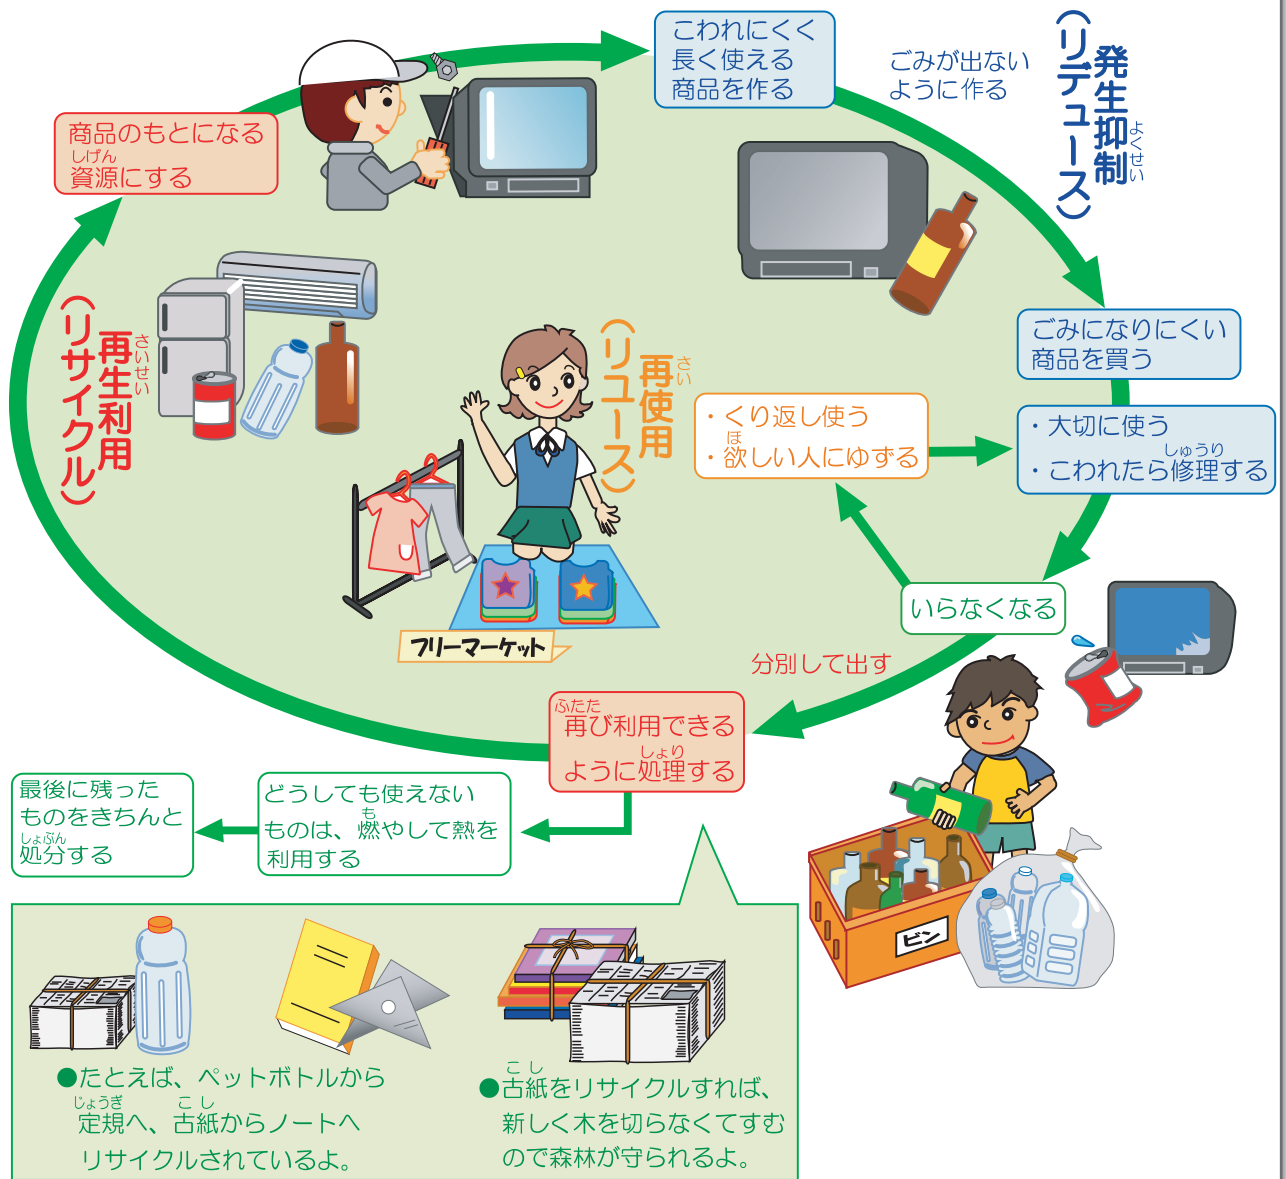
こわれにくく
長く使える
商品を作る

ごみが出ない
ように作る

発生抑制(よくせい)
（リデュース）

商品のもとになる
資源(しげん)にする

再生(さいせい)利用
（リサイクル）

再(さい)使用
（リユース）

・くり返し使う
・欲(ほ)しい人にゆずる

ごみになりにくい
商品を買う

・大切に使う
・こわれたら修理(しゅうり)する

いらなくなる

フリーマーケット

分別して出す

再(ふたた)び利用できる
ように処理(しょり)する

最後に残った
ものをきちんと
処分(しょぶん)する

どうしても使えない
ものは、燃(も)やして熱を
利用する

ビン

●たとえば、ペットボトルから
定規(じょうぎ)へ、古紙(こし)からノートへ
リサイクルされているよ。

●古紙(こし)をリサイクルすれば、
新しく木を切らなくてすむ
ので森林が守られるよ。